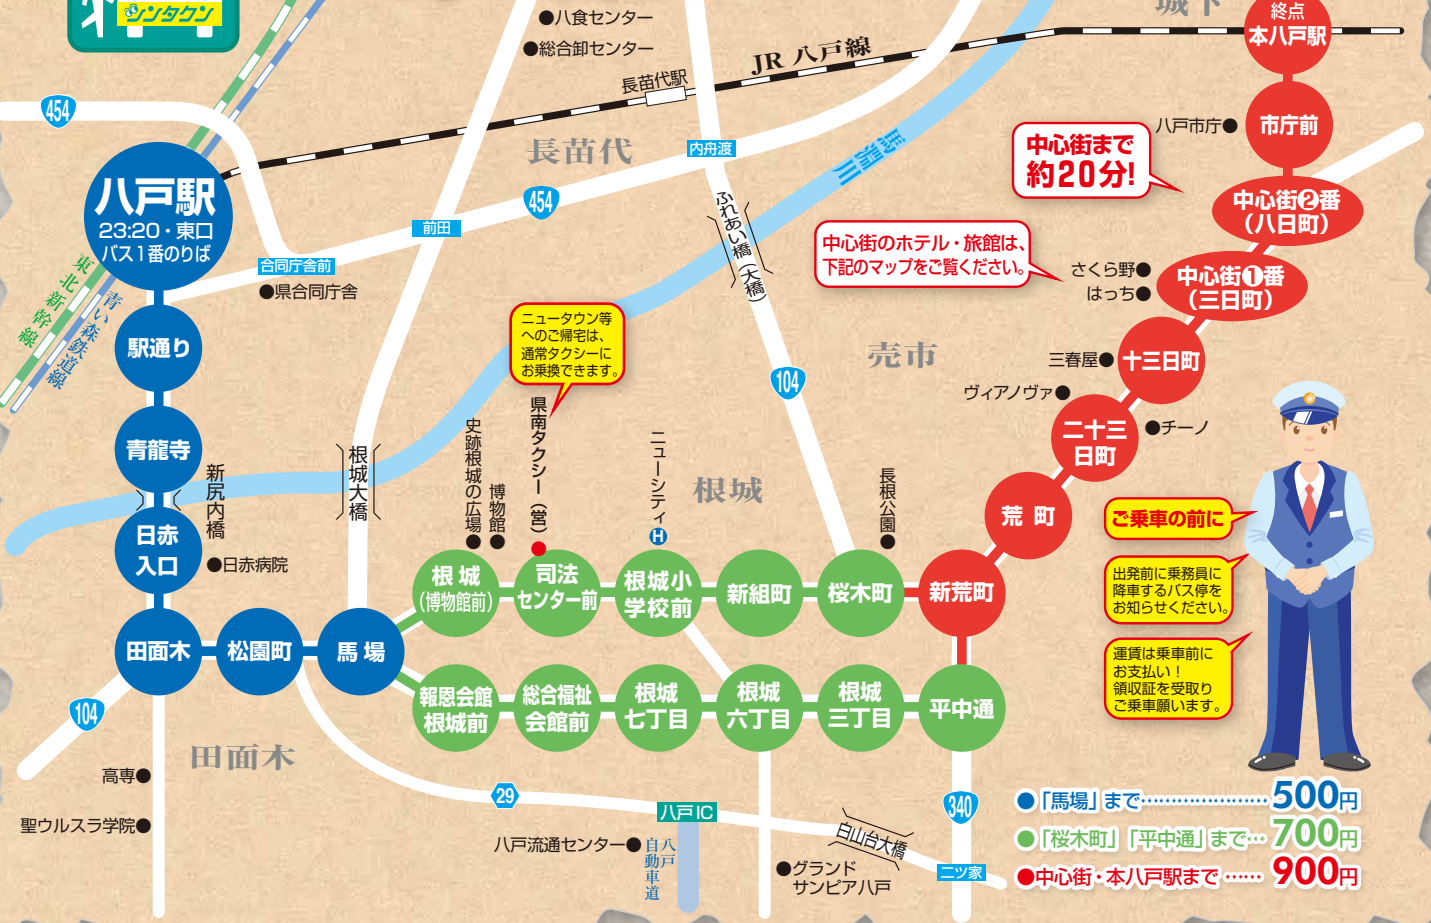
シンタクン

●八食センター
●総合卸センター
JR 八戸線
長苗代駅
城下
終点
本八戸駅

454

八戸駅
23:20・東口
バス1番のりば

長苗代
内舟渡
三菱通
454
前田
合同庁舎前
●県合同庁舎

東北新幹線
青い森鉄道線

八戸市庁●
市庁前
中心街まで
約20分!
中心街②番
(八日町)
中心街のホテル・旅館は、
下記のマップをご覧ください。
さくら野●
はっち●
中心街①番
(三日町)

ふれあい橋(大橋)

ニュータウン等
へのご帰宅は、
通常タクシーに
お乗換できます。

駅通り
青龍寺
新井田川
日赤入口
●日赤病院
根城大橋
史跡根城の広場●
博物館●
県南タクシー(営)
ニューシティ
根城
104
売市
三春屋●
十三日町
ヴィアノヴァ●
二十三日町
●チーノ
長根公園●
荒町
ご乗車の前に
出発前に乗務員に
降車するバス停を
お知らせください。
運賃は乗車前に
お支払い!
領収証を受取り
ご乗車願います。

根城
(博物館前)
司法
センター前
根城小
学校前
新組町
桜木町
新荒町
田面木
松園町
馬場
報恩会館
根城前
総合福祉
会館前
根城
七丁目
根城
六丁目
根城
三丁目
平中通

104
高専●
田面木
聖ウルスラ学院●
29
八戸IC
八戸流通センター●
八戸自動車道
白山台大橋
●グランド
サンピア八戸
340
ニツ家

●「馬場」まで……………… 500円
●「桜木町」「平中通」まで… 700円
●中心街・本八戸駅まで…… 900円